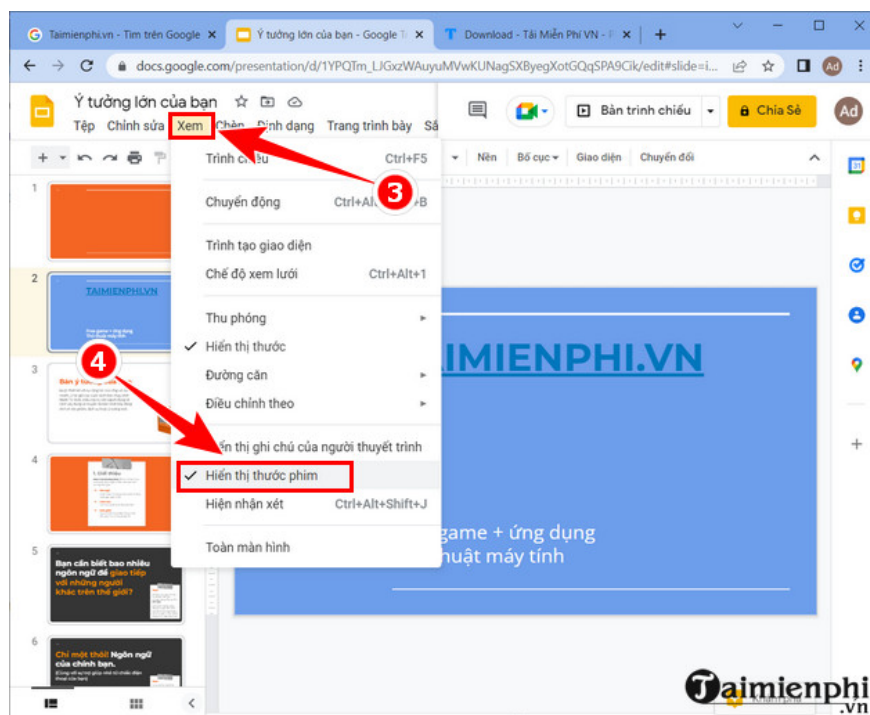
Taimienphi.vn - Tìm trên Google ×
Ý tưởng lớn của bạn - Google T ×
Download - Tải Miễn Phí VN - ×
+

docs.google.com/presentation/d/1YPQTm_LJGxzWAuyuMVwKUNagSXByegXotGQqSPA9Cik/edit#slide=i...

Ad

Ý tưởng lớn của bạn
Tệp Chỉnh sửa Xem Chèn Định dạng Trang trình bày Sắ

Bản trình chiếu
Chia Sẻ
Ad

Nền Bố cục Giao diện Chuyển đổi

Trình chiếu Ctrl+F5
Chuyển động Ctrl+Alt+Shift+B
Trình tạo giao diện
Chế độ xem lưới Ctrl+Alt+1
Thu phóng
Hiển thị thước
Đường căn
Điều chỉnh theo
Hiển thị ghi chú của người thuyết trình
Hiển thị thước phim
Hiện nhận xét Ctrl+Alt+Shift+J
Toàn màn hình

3
4

TAIMIENPHI.VN
game + ứng dụng
thuật máy tính

Bạn cần biết bao nhiêu ngôn ngữ để giao tiếp với những người khác trên thế giới?

Chỉ một thôi! Ngôn ngữ của chính bạn.

Taimienphi
.vn